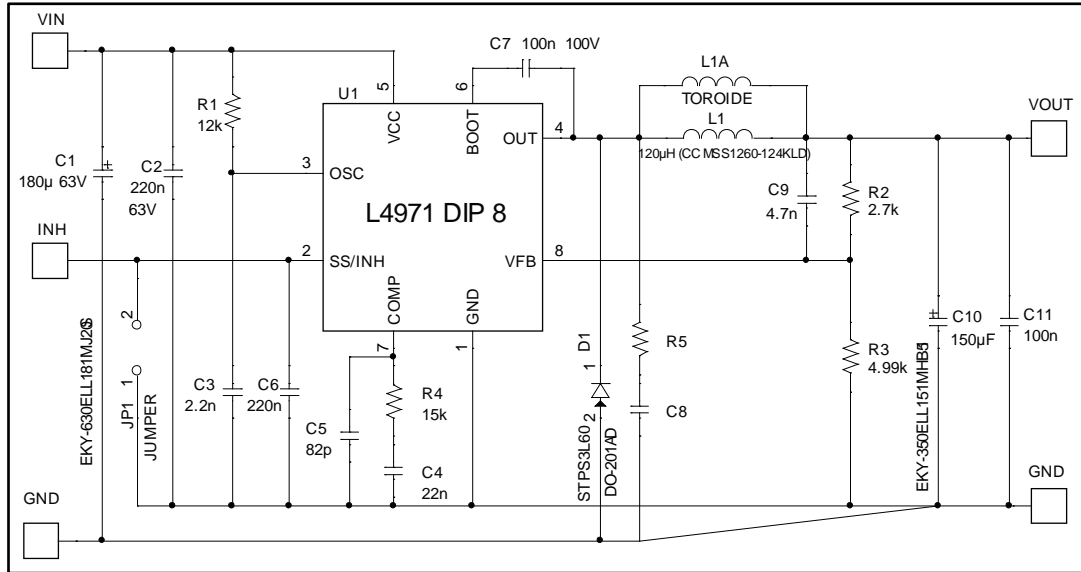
VIN

C7 100n 100V

L1A

TOROIDE

VOUT

U1

R1
12k

5
VCC

6
BOOT

OUT 4

L1
120µH (CC MSS1260-124KLD)

C1
180µ 63V

C2
220n
63V

3
OSC

L4971 DIP 8

C9
4.7n

R2
2.7k

INH

2
SS/INH

VFB

8

COMP

GND

2

JP1
1
JUMPER

EKY-630ELL181MJ20S

7

1

D1
1
2
STPS3L60
DO-201AD

R5

C8

R3
4.99k

EKY-350ELL151MHB5

C10
150µF

C11
100n

C3
2.2n

C6
220n

C5
82p

R4
15k

C4
22n

GND

GND